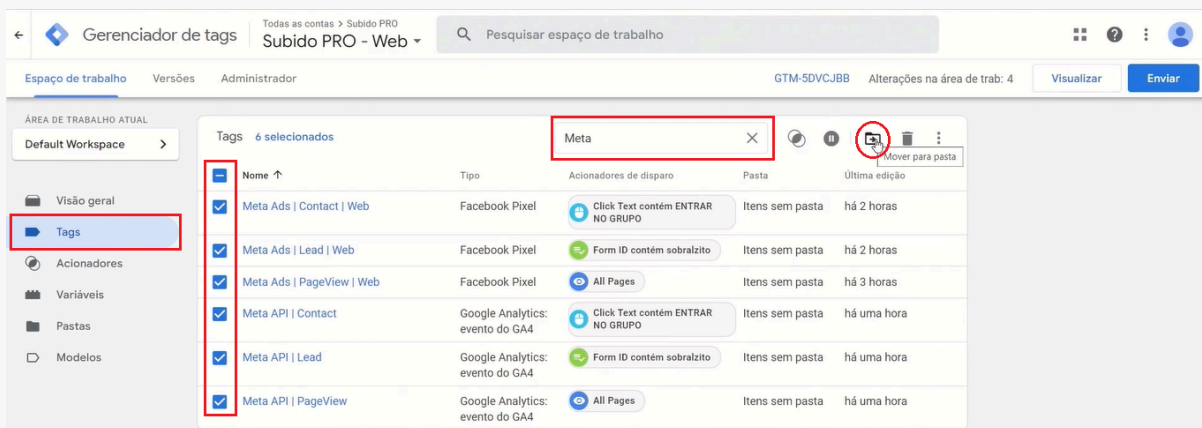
Gerenciador de tags

Todas as contas > Subido PRO

Subido PRO - Web

Pesquisar espaço de trabalho

Espaço de trabalho Versões Administrador

GTM-5DVCJBB Alterações na área de trab: 4 Visualizar Enviar

ÁREA DE TRABALHO ATUAL

Default Workspace

Visão geral
Tags
Acionadores
Variáveis
Pastas
Modelos

Tags 6 selecionados

Meta

Mover para pasta

| Nome ↑ | Tipo | Acionadores de disparo | Pasta | Última edição |
|---|---|---|---|---|
| Meta Ads \| Contact \| Web | Facebook Pixel | Click Text contém ENTRAR NO GRUPO | Itens sem pasta | há 2 horas |
| Meta Ads \| Lead \| Web | Facebook Pixel | Form ID contém sobralzito | Itens sem pasta | há 2 horas |
| Meta Ads \| PageView \| Web | Facebook Pixel | All Pages | Itens sem pasta | há 3 horas |
| Meta API \| Contact | Google Analytics: evento do GA4 | Click Text contém ENTRAR NO GRUPO | Itens sem pasta | há uma hora |
| Meta API \| Lead | Google Analytics: evento do GA4 | Form ID contém sobralzito | Itens sem pasta | há uma hora |
| Meta API \| PageView | Google Analytics: evento do GA4 | All Pages | Itens sem pasta | há uma hora |